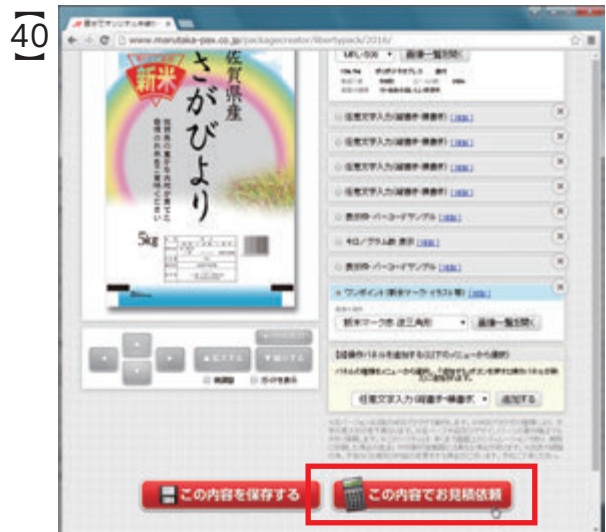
40

www.marutaka-pax.co.jp/packagecreator/libertypack/2016/

新米

佐賀県産

さがびより

5kg

MPL-506 画像一覧を開く

任意文字入力(縦書き・横書き) [削除]

任意文字入力(縦書き・横書き) [削除]

任意文字入力(縦書き・横書き) [削除]

任意文字入力(縦書き・横書き) [削除]

表示時・バーコードサンプル [削除]

キロ/グラム数 表示 [削除]

表示時・バーコードサンプル [削除]

ワンポイント(新米マーク・イラスト等) [削除]

新米マーク赤(左三角形) 画像一覧を開く

【追加パネルを追加する以下のメニューから選択】

任意文字入力(縦書き・横書き) 追加する

この内容を保存する

この内容でお見積依頼